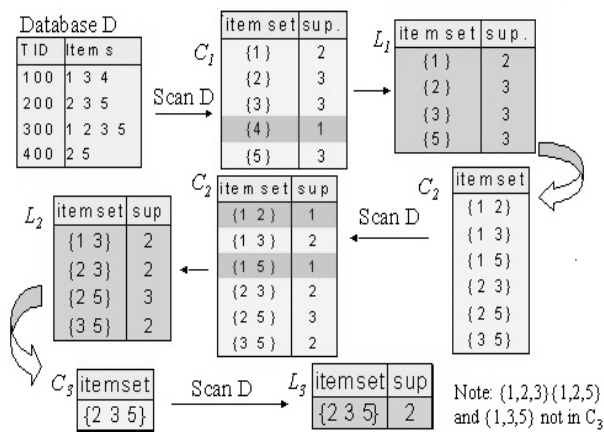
Database D

| TID | Items |
|---|---|
| 100 | 1 3 4 |
| 200 | 2 3 5 |
| 300 | 1 2 3 5 |
| 400 | 2 5 |

Scan D

$C_1$

| itemset | sup. |
|---|---|
| {1} | 2 |
| {2} | 3 |
| {3} | 3 |
| {4} | 1 |
| {5} | 3 |

$L_1$

| itemset | sup. |
|---|---|
| {1} | 2 |
| {2} | 3 |
| {3} | 3 |
| {5} | 3 |

$C_2$

| itemset |
|---|
| {1 2} |
| {1 3} |
| {1 5} |
| {2 3} |
| {2 5} |
| {3 5} |

Scan D

$C_2$

| itemset | sup |
|---|---|
| {1 2} | 1 |
| {1 3} | 2 |
| {1 5} | 1 |
| {2 3} | 2 |
| {2 5} | 3 |
| {3 5} | 2 |

$L_2$

| itemset | sup |
|---|---|
| {1 3} | 2 |
| {2 3} | 2 |
| {2 5} | 3 |
| {3 5} | 2 |

$C_3$

| itemset |
|---|
| {2 3 5} |

Scan D

$L_3$

| itemset | sup |
|---|---|
| {2 3 5} | 2 |

Note: {1,2,3} {1,2,5} and {1,3,5} not in $C_3$